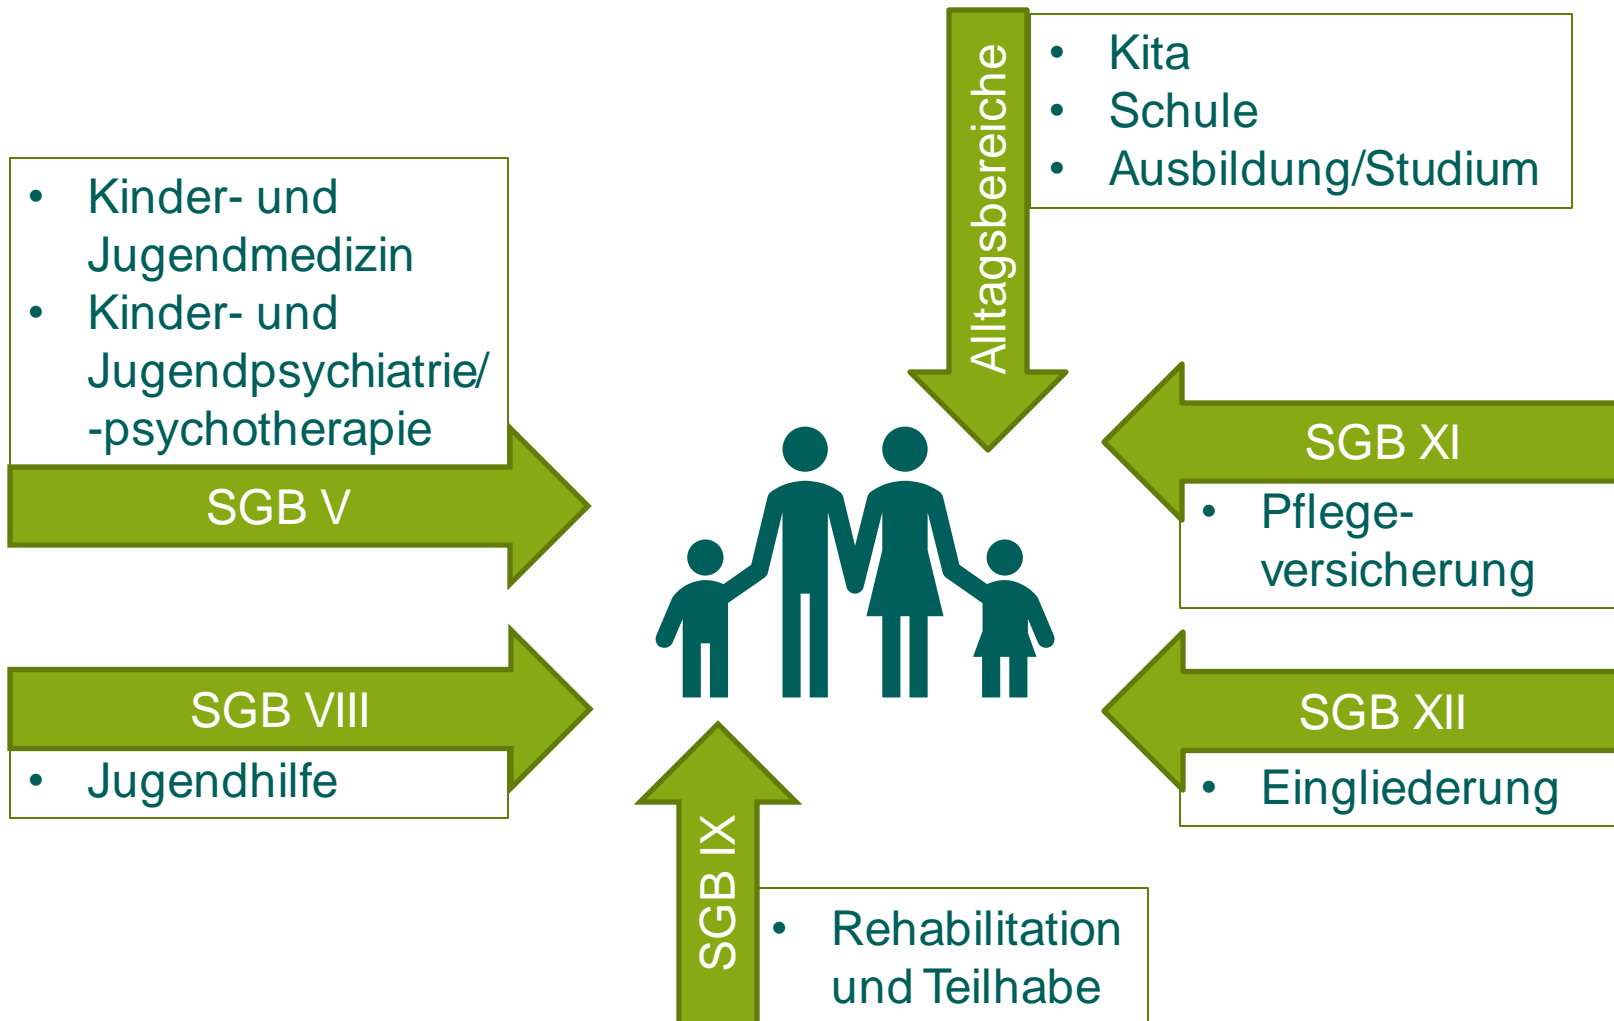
Alltagsbereiche
- Kita
- Schule
- Ausbildung/Studium

- Kinder- und Jugendmedizin
- Kinder- und Jugendpsychiatrie/ -psychotherapie

SGB V

SGB XI
- Pflegeversicherung

SGB VIII
- Jugendhilfe

SGB XII
- Eingliederung

SGB IX
- Rehabilitation und Teilhabe